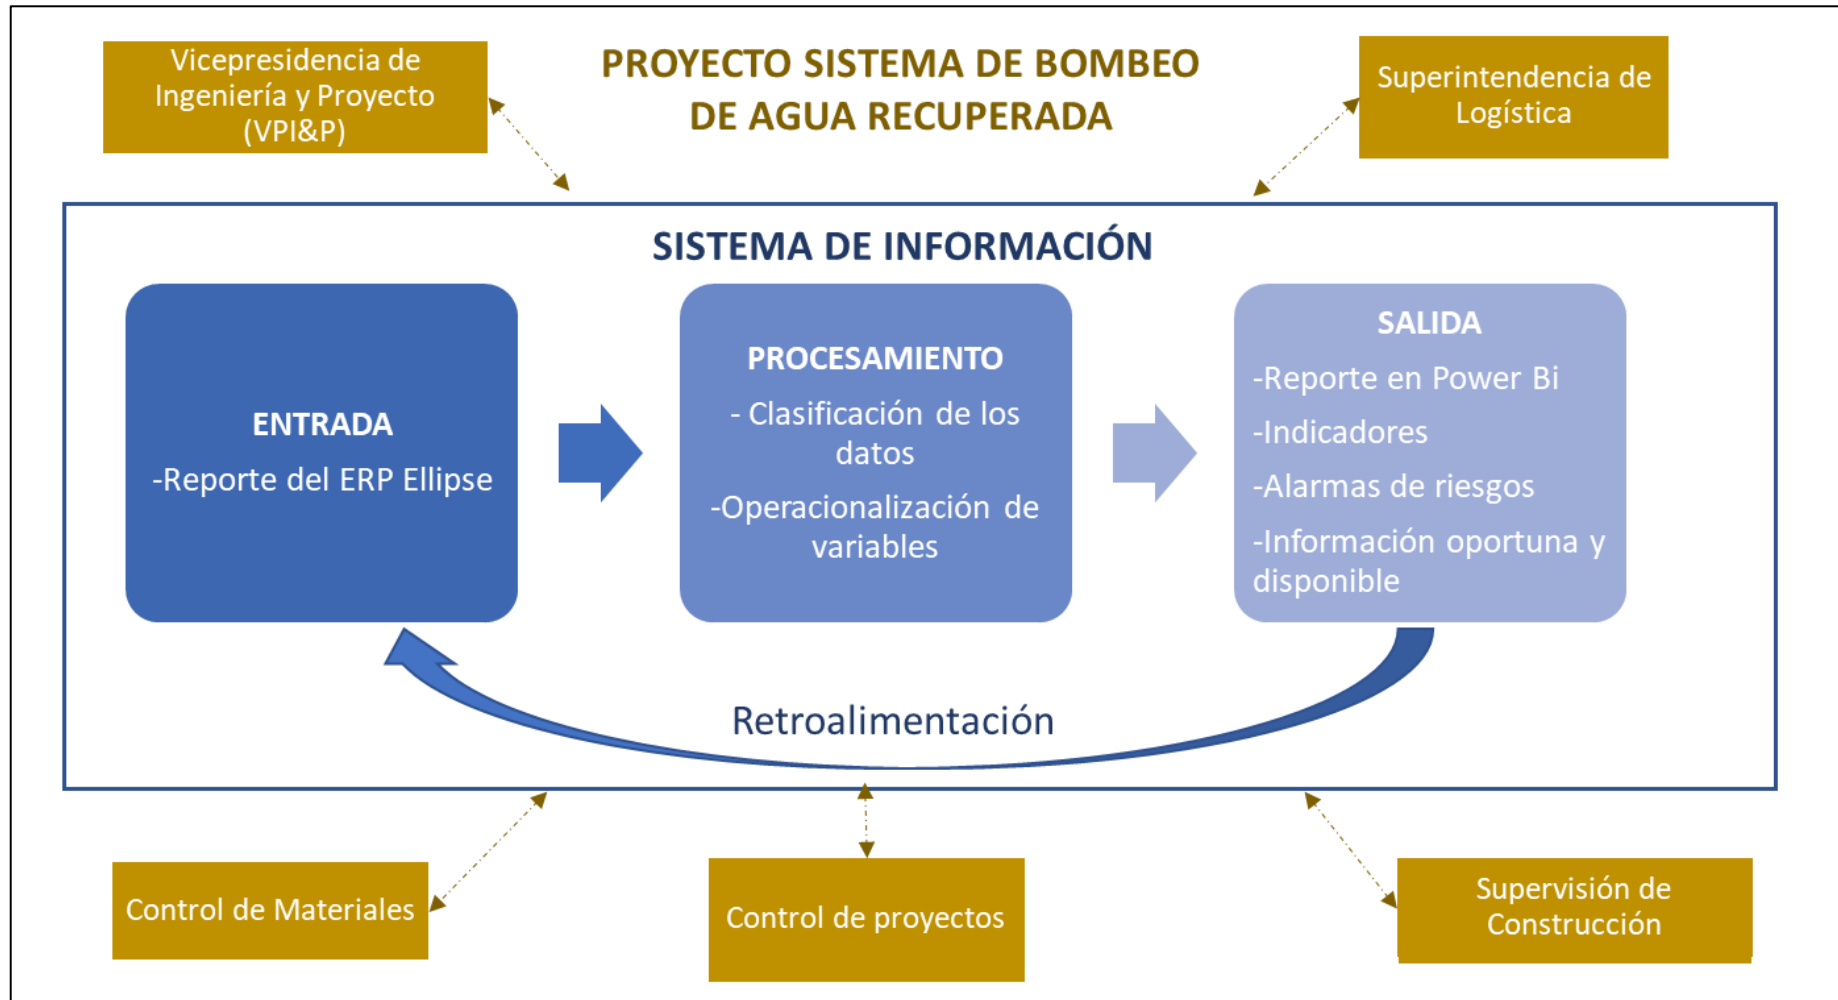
Vicepresidencia de Ingeniería y Proyecto (VPI&P)

PROYECTO SISTEMA DE BOMBEO DE AGUA RECUPERADA

Superintendencia de Logística

SISTEMA DE INFORMACIÓN

ENTRADA
-Reporte del ERP Ellipse

PROCESAMIENTO
- Clasificación de los datos
-Operacionalización de variables

SALIDA
-Reporte en Power Bi
-Indicadores
-Alarmas de riesgos
-Información oportuna y disponible

Retroalimentación

Control de Materiales

Control de proyectos

Supervisión de Construcción